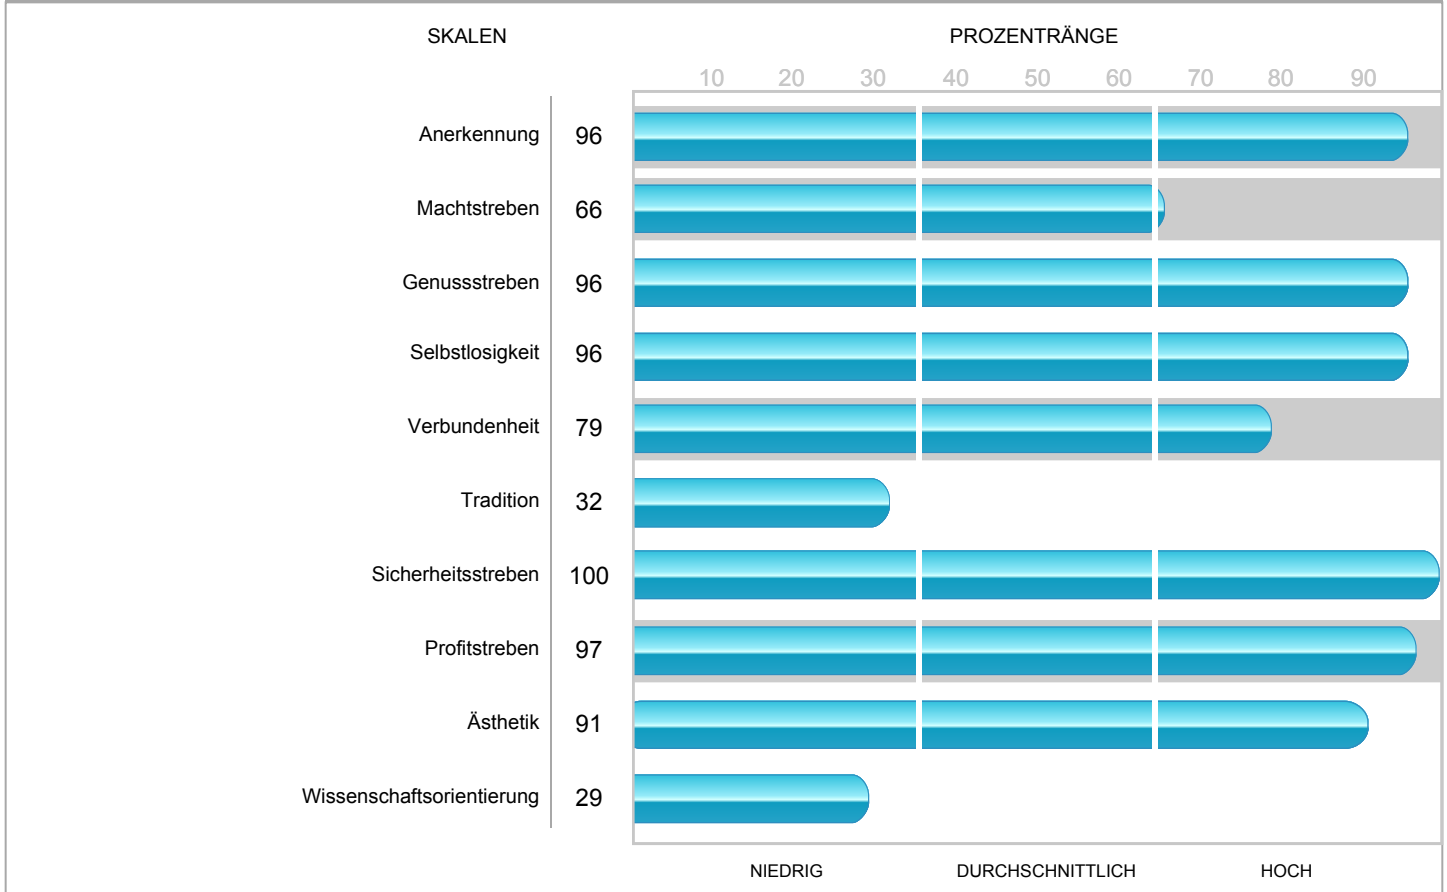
SKALEN

PROZENTRÄNGE

10 20 30 40 50 60 70 80 90

| | |
|---|---|
| Anerkennung | 96 |
| Machtstreben | 66 |
| Genussstreben | 96 |
| Selbstlosigkeit | 96 |
| Verbundenheit | 79 |
| Tradition | 32 |
| Sicherheitsstreben | 100 |
| Profitstreben | 97 |
| Ästhetik | 91 |
| Wissenschaftsorientierung | 29 |

NIEDRIG DURCHSCHNITTLICH HOCH